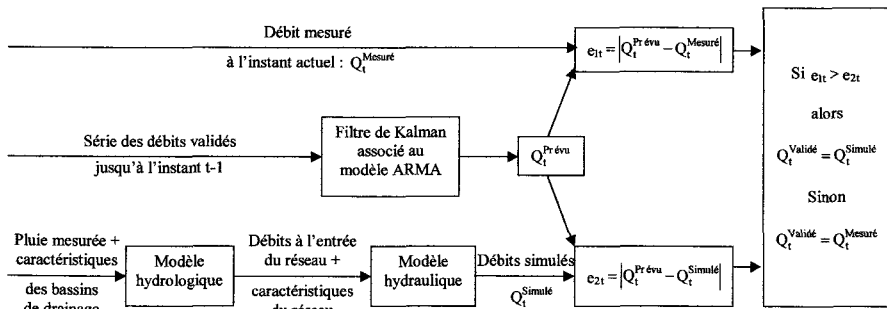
Débit mesuré

à l'instant actuel : $Q_t^{Mesuré}$

$e_{1t} = \left|Q_t^{Prévu} - Q_t^{Mesuré}\right|$

Si $e_{1t} > e_{2t}$

alors

$Q_t^{Validé} = Q_t^{Simulé}$

Sinon

$Q_t^{Validé} = Q_t^{Mesuré}$

Série des débits validés

jusqu'à l'instant t-1

Filtre de Kalman associé au modèle ARMA

$Q_t^{Prévu}$

Pluie mesurée + caractéristiques

des bassins de drainage

Modèle hydrologique

Débits à l'entrée du réseau +

caractéristiques du réseau

Modèle hydraulique

Débits simulés

$Q_t^{Simulé}$

$e_{2t} = \left|Q_t^{Prévu} - Q_t^{Simulé}\right|$